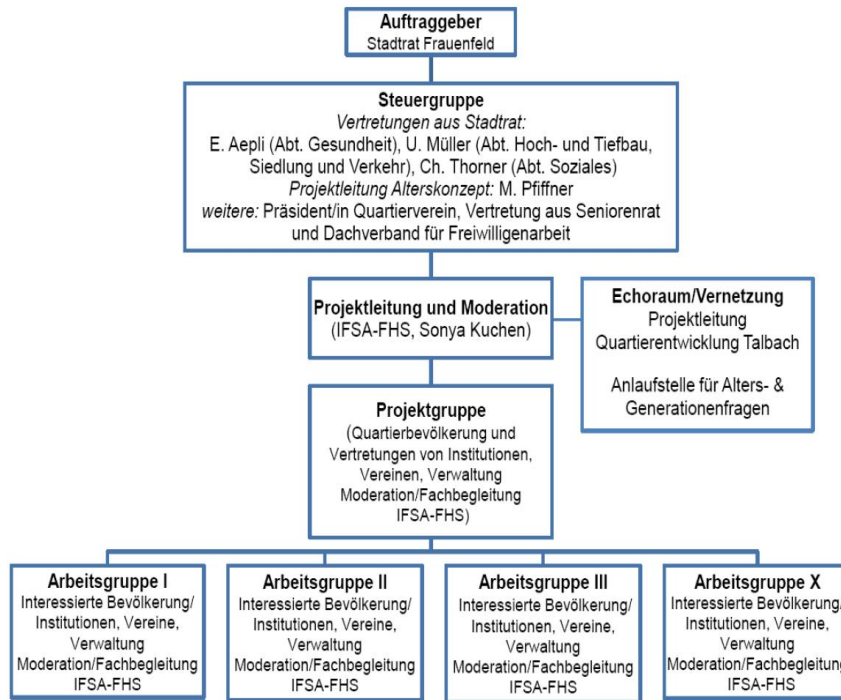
**Auftraggeber**
Stadtrat Frauenfeld

**Steuergruppe**
*Vertretungen aus Stadtrat:*
E. Aepli (Abt. Gesundheit), U. Müller (Abt. Hoch- und Tiefbau, Siedlung und Verkehr), Ch. Thorner (Abt. Soziales)
*Projektleitung Alterskonzept:* M. Pfiffner
*weitere:* Präsident/in Quartierverein, Vertretung aus Seniorenrat und Dachverband für Freiwilligenarbeit

**Projektleitung und Moderation**
(IFSA-FHS, Sonya Kuchen)

**Echoraum/Vernetzung**
Projektleitung Quartierentwicklung Talbach

Anlaufstelle für Alters- & Generationenfragen

**Projektgruppe**
(Quartierbevölkerung und Vertretungen von Institutionen, Vereinen, Verwaltung
Moderation/Fachbegleitung IFSA-FHS)

**Arbeitsgruppe I**
Interessierte Bevölkerung/ Institutionen, Vereine, Verwaltung
Moderation/Fachbegleitung IFSA-FHS

**Arbeitsgruppe II**
Interessierte Bevölkerung/ Institutionen, Vereine, Verwaltung
Moderation/Fachbegleitung IFSA-FHS

**Arbeitsgruppe III**
Interessierte Bevölkerung/ Institutionen, Vereine, Verwaltung
Moderation/Fachbegleitung IFSA-FHS

**Arbeitsgruppe X**
Interessierte Bevölkerung/ Institutionen, Vereine, Verwaltung
Moderation/Fachbegleitung IFSA-FHS